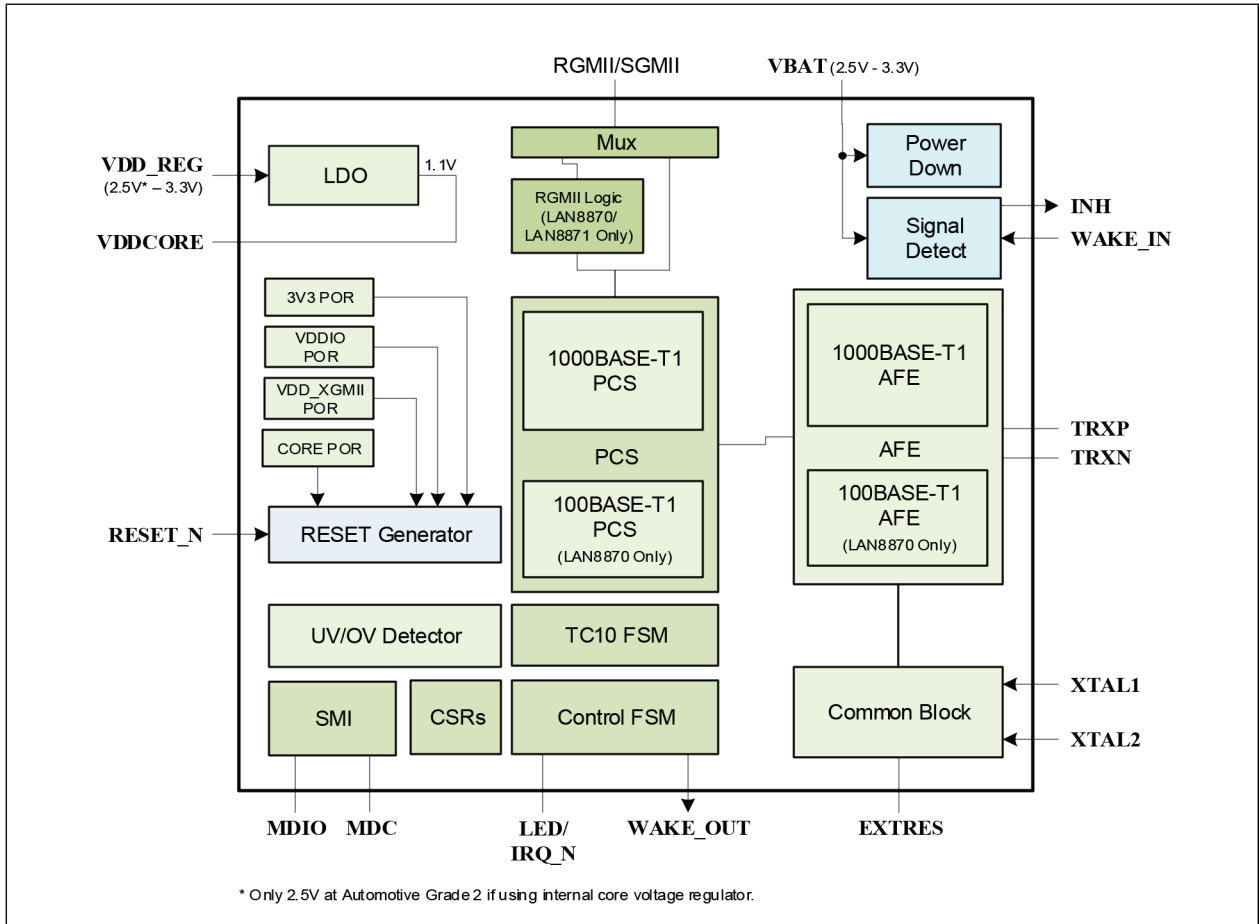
RGMII/SGMII

VBAT (2.5V - 3.3V)

Mux

Power Down

VDD_REG
(2.5V* – 3.3V)

LDO

1.1V

RGMII Logic
(LAN8870/
LAN8871 Only)

INH

Signal Detect

WAKE_IN

VDDCORE

3V3 POR

VDDIO POR

VDD_XGMII POR

CORE POR

1000BASE-T1
PCS

PCS

100BASE-T1
PCS
(LAN8870 Only)

1000BASE-T1
AFE

AFE

100BASE-T1
AFE
(LAN8870 Only)

TRXP

TRXN

RESET_N

RESET Generator

UV/OV Detector

TC10 FSM

SMI

CSRs

Control FSM

Common Block

XTAL1

XTAL2

MDIO

MDC

LED/
IRQ_N

WAKE_OUT

EXTRES

* Only 2.5V at Automotive Grade 2 if using internal core voltage regulator.